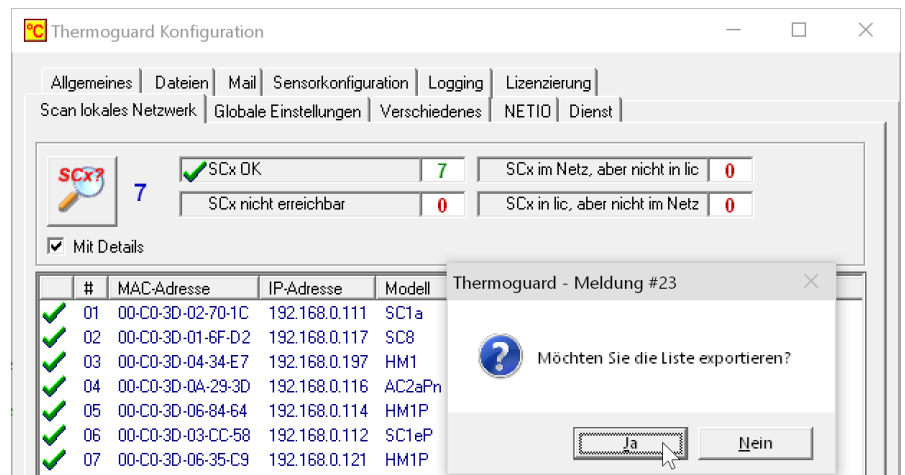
°C Thermoguard Konfiguration

Allgemeines | Dateien | Mail | Sensorkonfiguration | Logging | Lizenzierung

Scan lokales Netzwerk | Globale Einstellungen | Verschiedenes | NETIO | Dienst

SCx?

7

SCx OK 7

SCx nicht erreichbar 0

SCx im Netz, aber nicht in lic 0

SCx in lic, aber nicht im Netz 0

Mit Details

| | # | MAC-Adresse | IP-Adresse | Modell |
|---|---|---|---|---|
| ✔ | 01 | 00-C0-3D-02-70-1C | 192.168.0.111 | SC1a |
| ✔ | 02 | 00-C0-3D-01-6F-D2 | 192.168.0.117 | SC8 |
| ✔ | 03 | 00-C0-3D-04-34-E7 | 192.168.0.197 | HM1 |
| ✔ | 04 | 00-C0-3D-0A-29-3D | 192.168.0.116 | AC2aPn |
| ✔ | 05 | 00-C0-3D-06-84-64 | 192.168.0.114 | HM1P |
| ✔ | 06 | 00-C0-3D-03-CC-58 | 192.168.0.112 | SC1eP |
| ✔ | 07 | 00-C0-3D-06-35-C9 | 192.168.0.121 | HM1P |

Thermoguard - Meldung #23

Möchten Sie die Liste exportieren?

Ja

Nein